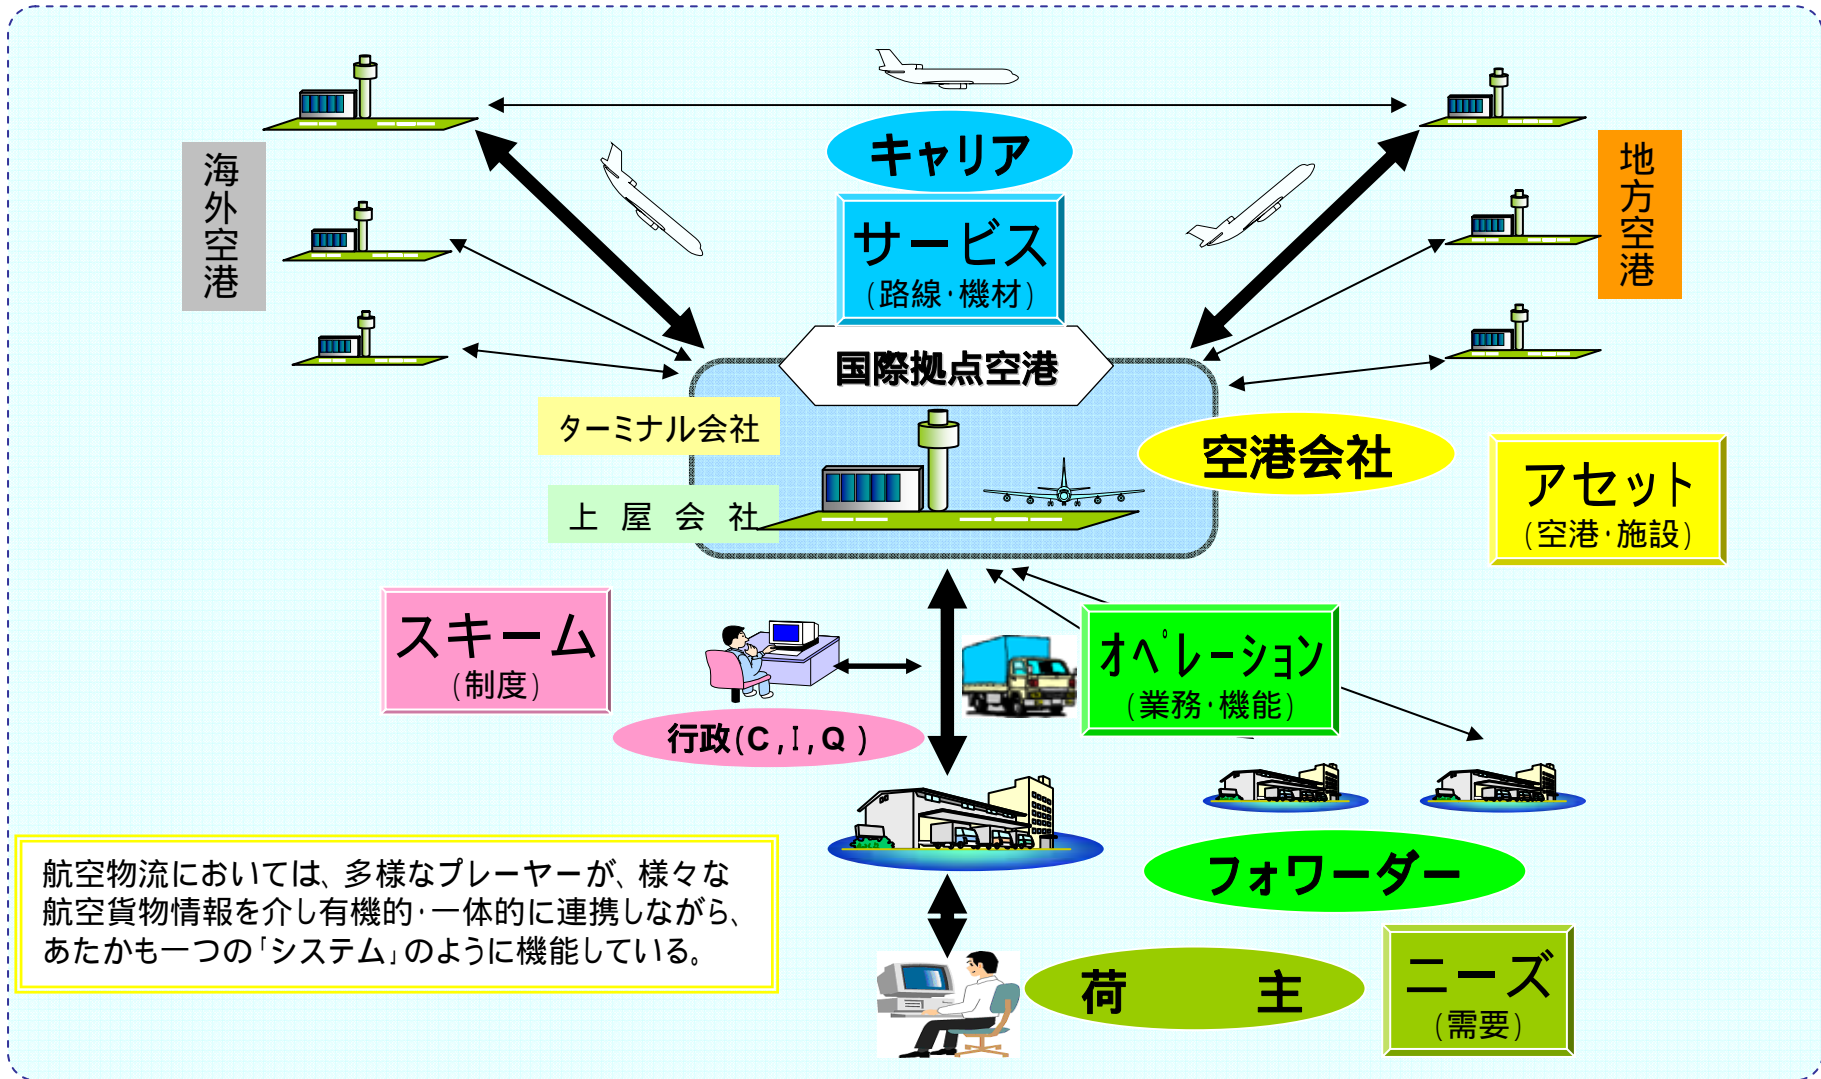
海外空港

キャリア

サービス
（路線・機材）

地方空港

国際拠点空港

ターミナル会社

上 屋 会 社

空港会社

アセット
（空港・施設）

スキーム
（制度）

行政（C，I，Q ）

オペレーション
（業務・機能）

フォワーダー

航空物流においては、多様なプレーヤーが、様々な航空貨物情報を介し有機的・一体的に連携しながら、あたかも一つの「システム」のように機能している。

荷 主

ニーズ
（需要）